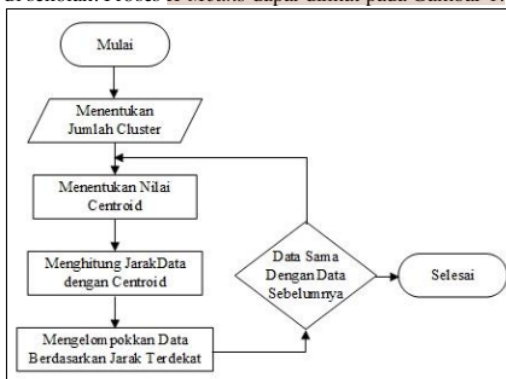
di sebut. Proses k-means dapat dilihat pada Gambar 1.

Mulai

Menentukan Jumlah Cluster

Menentukan Nilai Centroid

Menghitung JarakData dengan Centroid

Mengelompokkan Data Berdasarkan Jarak Terdekat

Data Sama Dengan Data Sebelumnya

Selesai